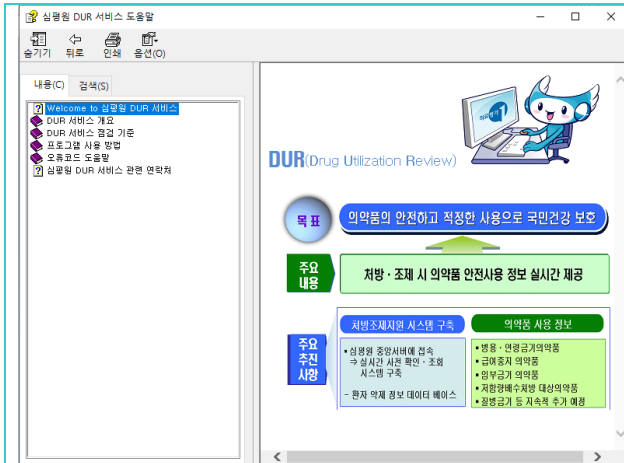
심평원 DUR 서비스 도움말

숨기기 뒤로 인쇄 옵션(O)

내용(C) 검색(S)

Welcome to 심평원 DUR 서비스
DUR 서비스 개요
DUR 서비스 점검 기준
프로그램 사용 방법
오류코드 도움말
심평원 DUR 서비스 관련 연락처

DUR(Drug Utilization Review)

목표
의약품의 안전하고 적정한 사용으로 국민건강 보호

주요 내용
처방 · 조제 시 의약품 안전사용 정보 실시간 제공

주요 추진 사항
처방조제지원 시스템 구축
• 심평원 중앙서버에 접속
⇒ 실시간 사전 확인 · 조회 시스템 구축
- 환자 약제 정보 데이터 베이스

의약품 사용 정보
• 병용 · 연령금기의약품
• 급여중지 의약품
• 임부금기 의약품
• 저함량배수처방 대상의약품
• 질병금기 등 지속적 추가 예정